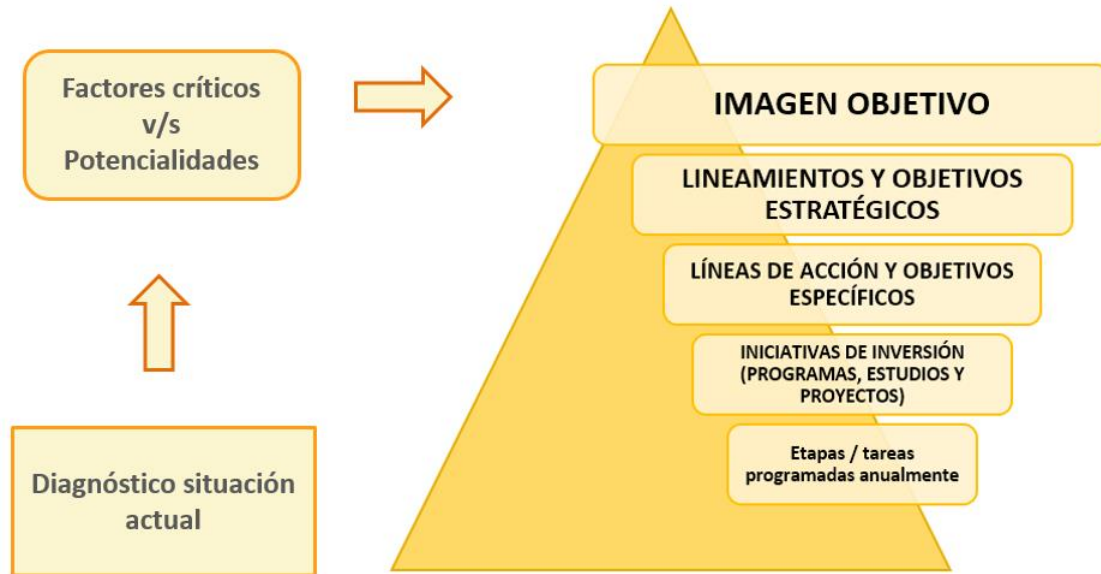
Factores críticos v/s Potencialidades

Diagnóstico situación actual

IMAGEN OBJETIVO

LINEAMIENTOS Y OBJETIVOS ESTRATÉGICOS

LÍNEAS DE ACCIÓN Y OBJETIVOS ESPECÍFICOS

INICIATIVAS DE INVERSIÓN (PROGRAMAS, ESTUDIOS Y PROYECTOS)

Etapas / tareas programadas anualmente